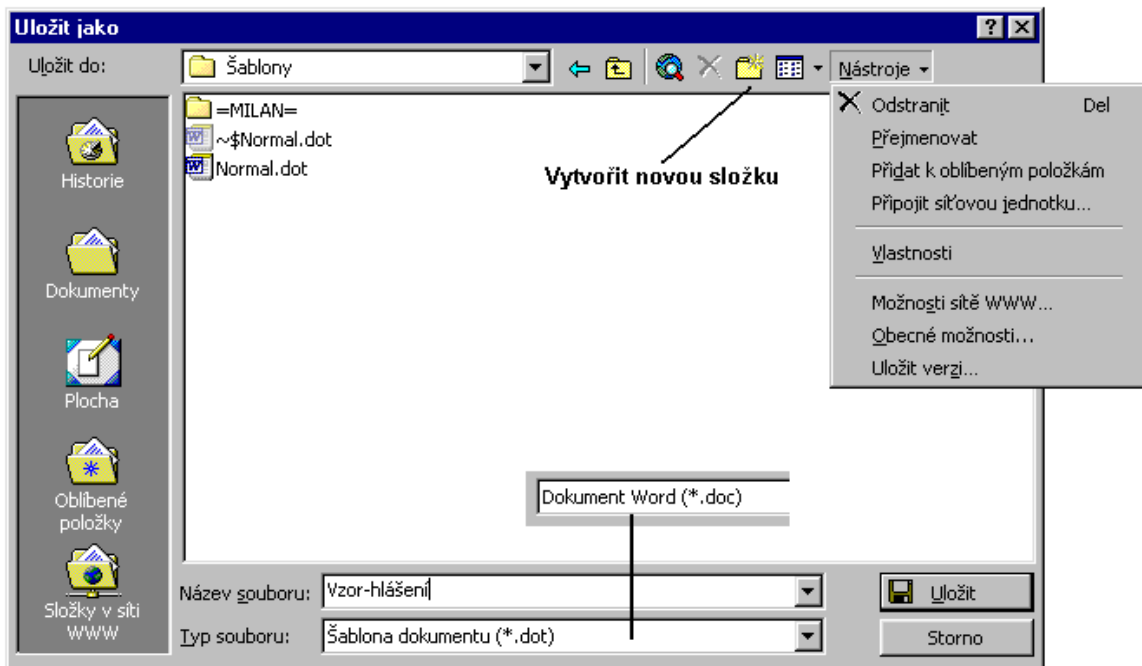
Uložit jako

Uložit do: Šablony

Nástroje

=MILAN=
~$Normal.dot
Normal.dot

Vytvořit novou složku

Odstranit Del
Přejmenovat
Přidat k oblíbeným položkám
Připojit síťovou jednotku...
Vlastnosti
Možnosti sítě WWW...
Obecné možnosti...
Uložit verzi...

Historie
Dokumenty
Plocha
Oblíbené položky
Složky v síti WWW

Dokument Word (*.doc)

Název souboru: Vzor-hlášení
Typ souboru: Šablona dokumentu (*.dot)

Uložit
Storno